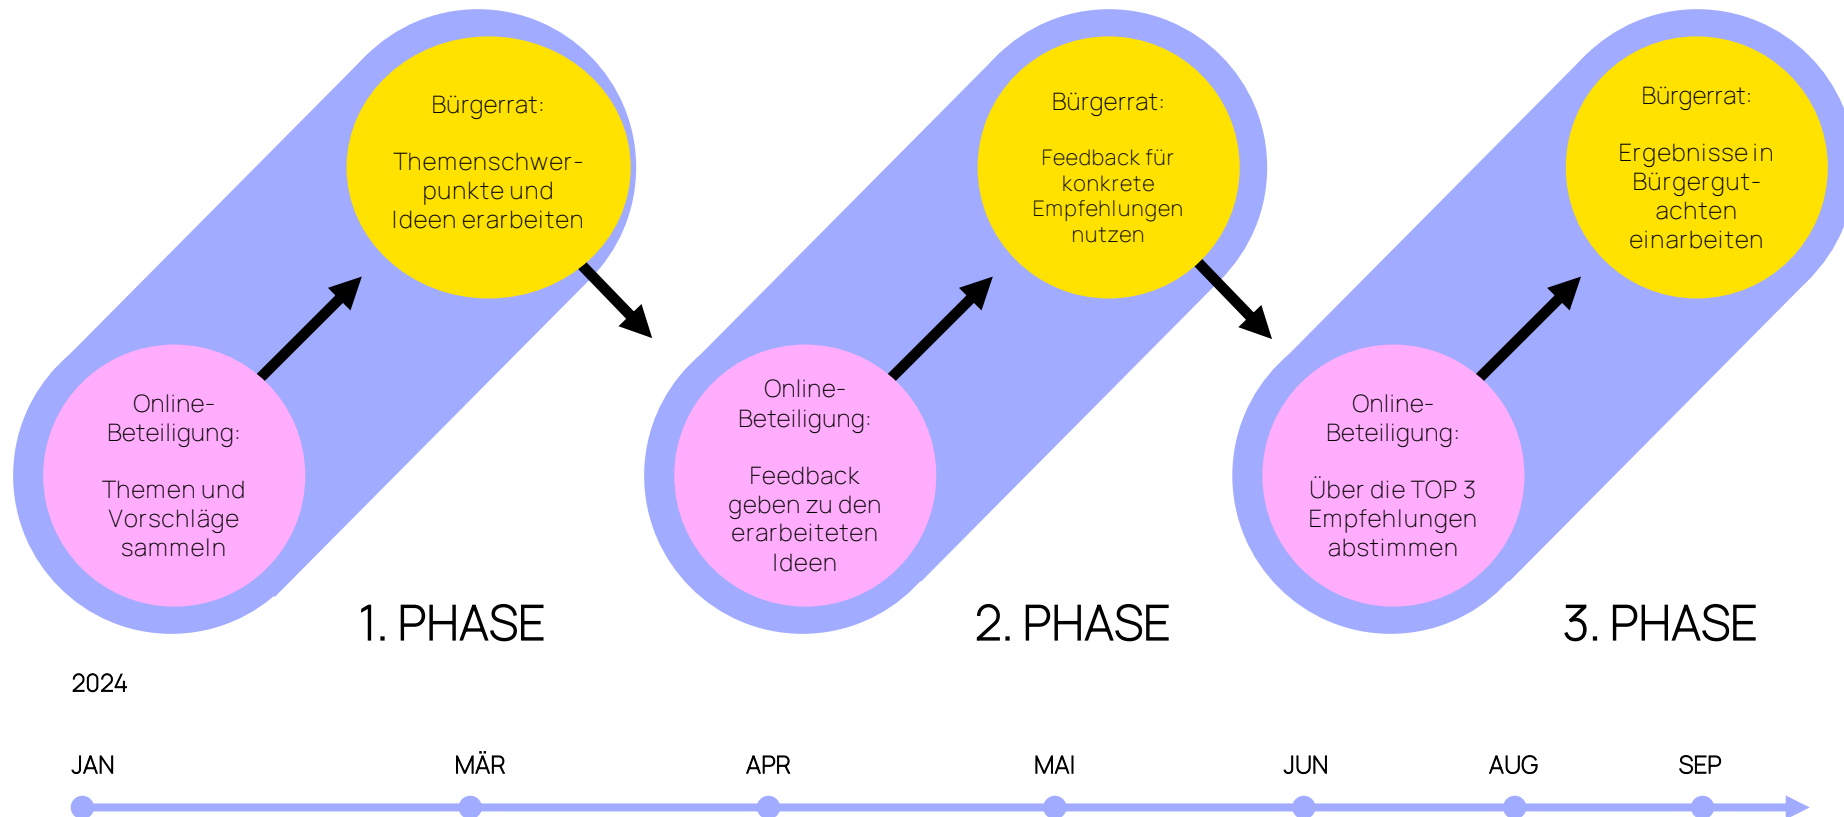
Bürgerrat:

Themenschwerpunkte und Ideen erarbeiten

Online-Beteiligung:

Themen und Vorschläge sammeln

1. PHASE

Bürgerrat:

Feedback für konkrete Empfehlungen nutzen

Online-Beteiligung:

Feedback geben zu den erarbeiteten Ideen

2. PHASE

Bürgerrat:

Ergebnisse in Bürgergutachten einarbeiten

Online-Beteiligung:

Über die TOP 3 Empfehlungen abstimmen

3. PHASE

2024

JAN MÄR APR MAI JUN AUG SEP